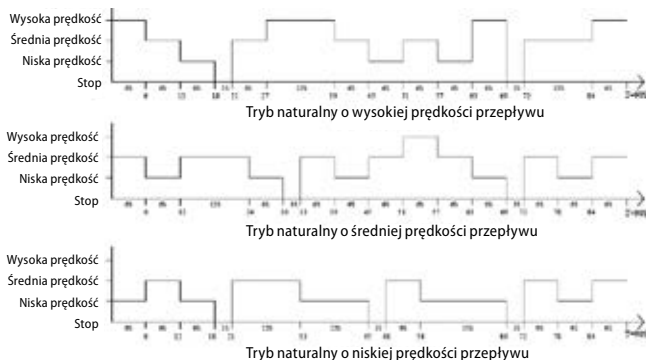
Wysoka prędkość
Średnia prędkość
Niska prędkość
Stop
Tryb naturalny o wysokiej prędkości przepływu

Wysoka prędkość
Średnia prędkość
Niska prędkość
Stop
Tryb naturalny o średniej prędkości przepływu

Wysoka prędkość
Średnia prędkość
Niska prędkość
Stop
Tryb naturalny o niskiej prędkości przepływu